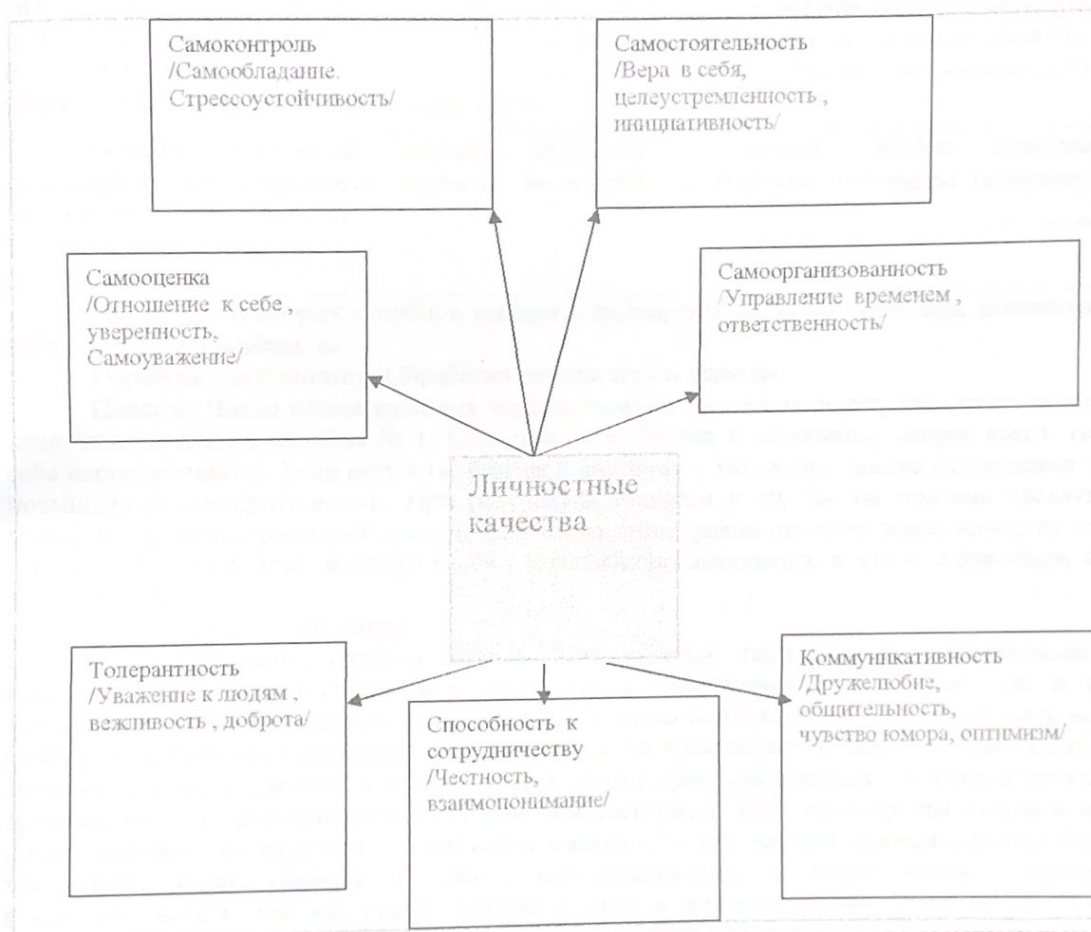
Самоконтроль
/Самообладание.
Стрессоустойчивость/

Самостоятельность
/Вера в себя,
целеустремленность ,
инициативность/

Самооценка
/Отношение к себе ,
уверенность,
Самоуважение/

Самоорганизованность
/Управление временем ,
ответственность/

Личностные
качества

Толерантность
/Уважение к людям ,
вежливость , доброта/

Способность к
сотрудничеству
/Честность,
взаимопонимание/

Коммуникативность
/Дружелюбие,
общительность,
чувство юмора, оптимизм/